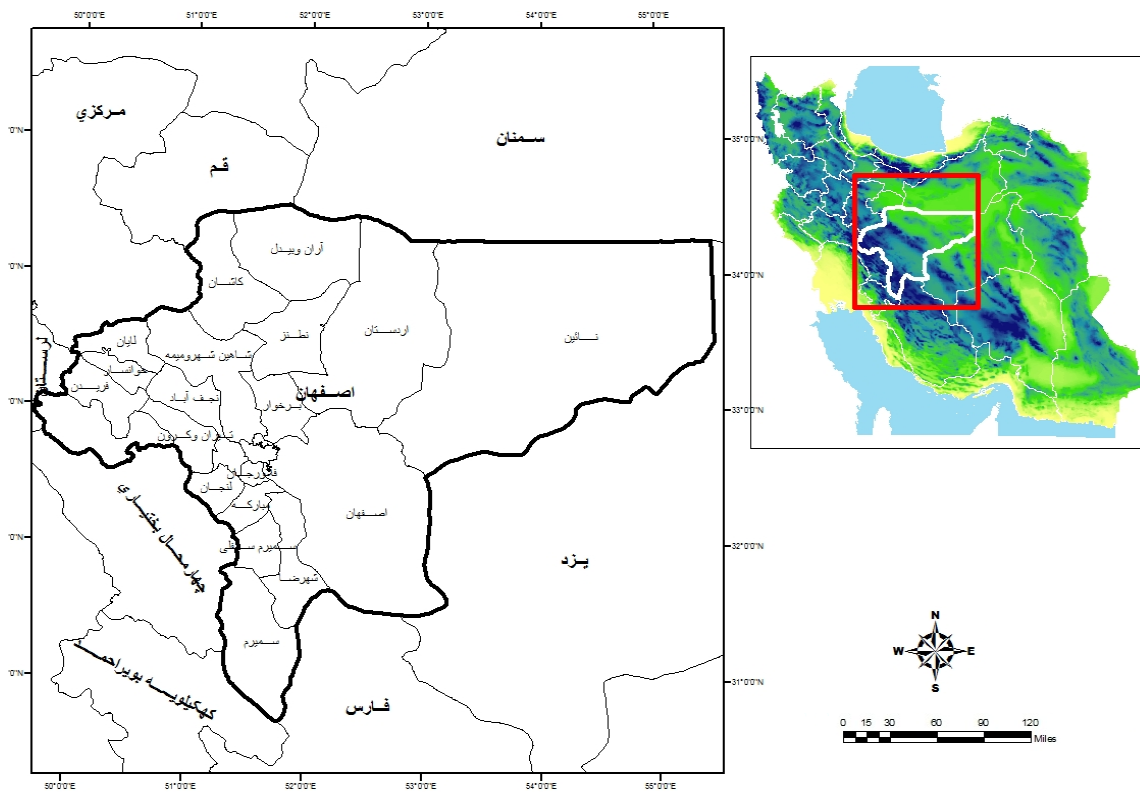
50°0'0"E 51°0'0"E 52°0'0"E 53°0'0"E 54°0'0"E 55°0'0"E

مـرکزي
سـمـنـان
قـم
آران وبيـدل
کاشـان
اردسـتان
نطـنز
نـائين
لنجان
شاهين شـهرومـيمه
خوانسـار
فريـدن
نجـف آباد
اصـفـهان
بـرخوار
کـوهـرنگ
تيران وكـرون
فلاورجان
لنجـان
مبارکـه
اصـفهان
چهار محـال بختيـاري
سـميرم سـفلي
شهرضـا
يـزد
سـميرم
کهکيلويـه وبويراحـمد
فـارس

50°0'0"E 51°0'0"E 52°0'0"E 53°0'0"E 54°0'0"E 55°0'0"E

35°0'0"N
34°0'0"N
33°0'0"N
32°0'0"N
31°0'0"N

N
W E
S

0 15 30 60 90 120
Miles